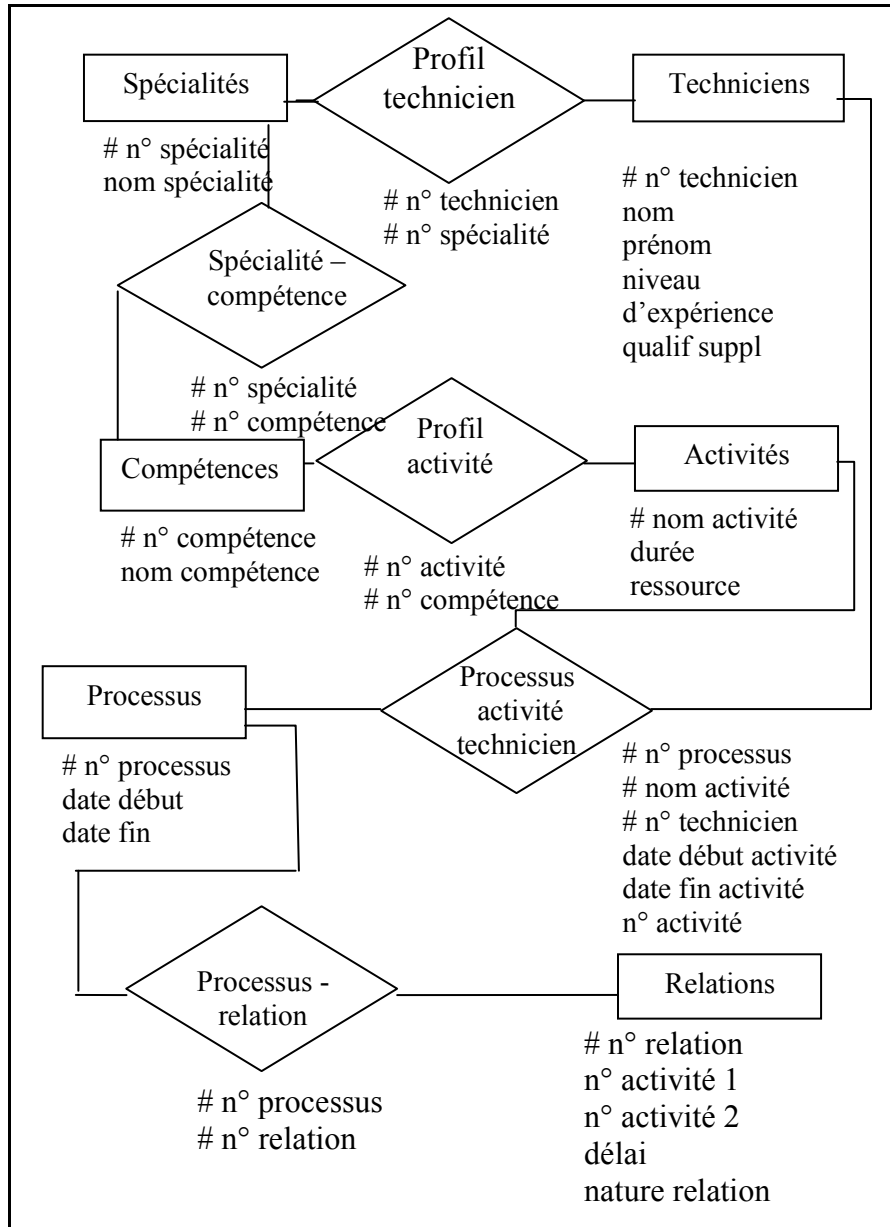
Spécialités

Profil technicien

Techniciens

# n° spécialité
nom spécialité

# n° technicien
# n° spécialité

# n° technicien
nom
prénom
niveau d'expérience
qualif suppl

Spécialité – compétence

# n° spécialité
# n° compétence

Compétences

Profil activité

Activités

# n° compétence
nom compétence

# n° activité
# n° compétence

# nom activité
durée
ressource

Processus

Processus activité technicien

# n° processus
date début
date fin

# n° processus
# nom activité
# n° technicien
date début activité
date fin activité
n° activité

Processus - relation

Relations

# n° processus
# n° relation

# n° relation
n° activité 1
n° activité 2
délai
nature relation